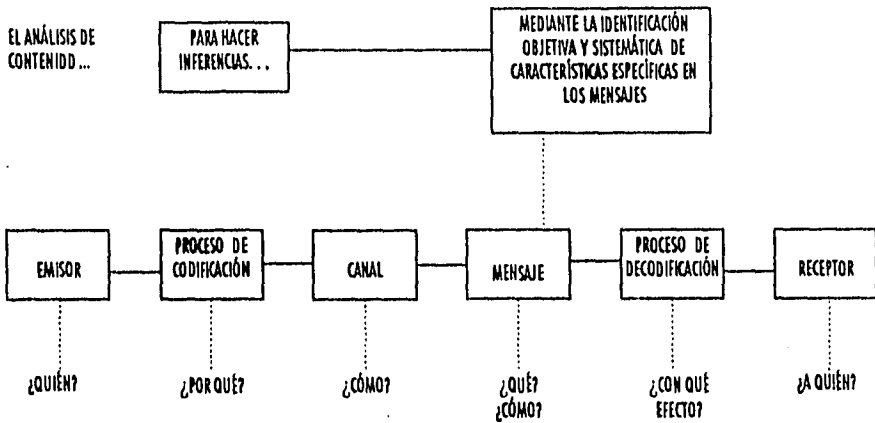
EL ANÁLISIS DE CONTENIDO ...

PARA HACER INFERENCIAS. . .

MEDIANTE LA IDENTIFICACIÓN OBJETIVA Y SISTEMÁTICA DE CARACTERÍSTICAS ESPECÍFICAS EN LOS MENSAJES

EMISOR

PROCESO DE CODIFICACIÓN

CANAL

MENSAJE

PROCESO DE DECODIFICACIÓN

RECEPTOR

¿QUIÉN?

¿POR QUÉ?

¿CÓMO?

¿QUÉ? ¿CÓMO?

¿CON QUÉ EFECTO?

¿A QUIÉN?